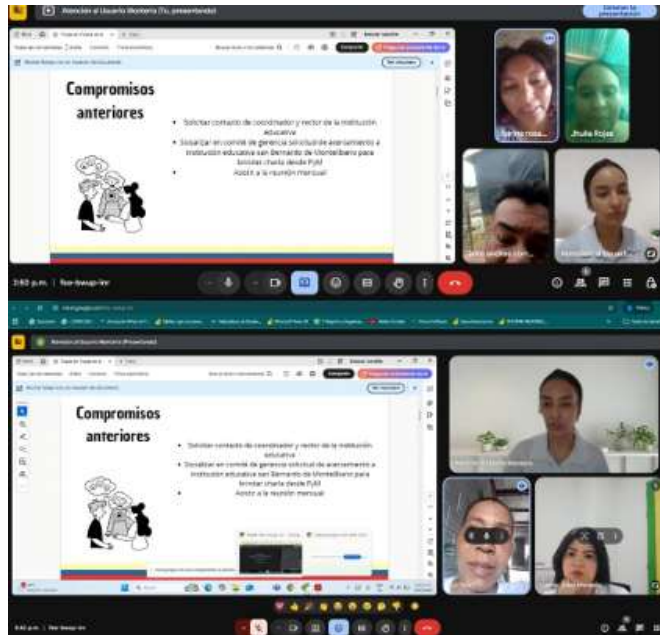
Atención al Usuario Montería (Tú, presentando)

Compromisos anteriores

• Solicitar contacto de coordinador y rector de la institución educativa
• Socializar en comité de gerencia solicitud de acercamiento a institución educativa san Bernardo de Montelíbano para brindar charla desde PyM
• Asistir a la reunión mensual

Jhulie Rojas

3:40 p.m. | fsor-bwaup-inr

Atención al Usuario Montería (Presentando)

Compromisos anteriores

• Solicitar contacto de coordinador y rector de la institución educativa
• Socializar en comité de gerencia solicitud de acercamiento a institución educativa san Bernardo de Montelíbano para brindar charla desde PyM
• Asistir a la reunión mensual

3:40 p.m. | fsor-bwaup-inr